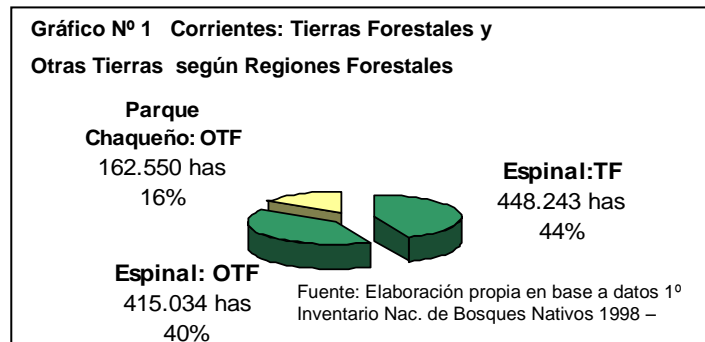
Gráfico Nº 1 Corrientes: Tierras Forestales y Otras Tierras según Regiones Forestales

Parque Chaqueño: OTF
162.550 has
16%

Espinal:TF
448.243 has
44%

Espinal: OTF
415.034 has
40%

Fuente: Elaboración propia en base a datos 1º Inventario Nac. de Bosques Nativos 1998 –